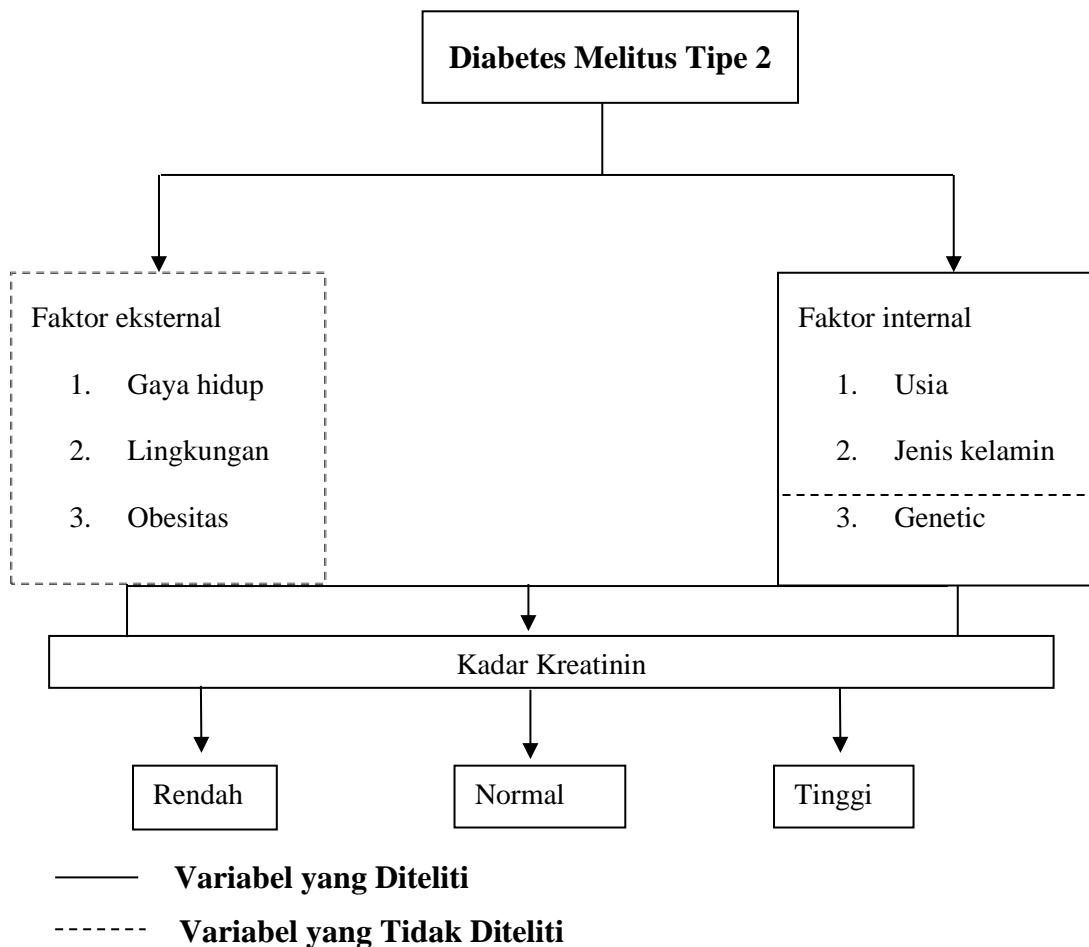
Diabetes Melitus Tipe 2

Faktor eksternal

1. Gaya hidup
2. Lingkungan
3. Obesitas

Faktor internal

1. Usia
2. Jenis kelamin
3. Genetic

Kadar Kreatinin

Rendah

Normal

Tinggi

Variabel yang Diteliti

Variabel yang Tidak Diteliti